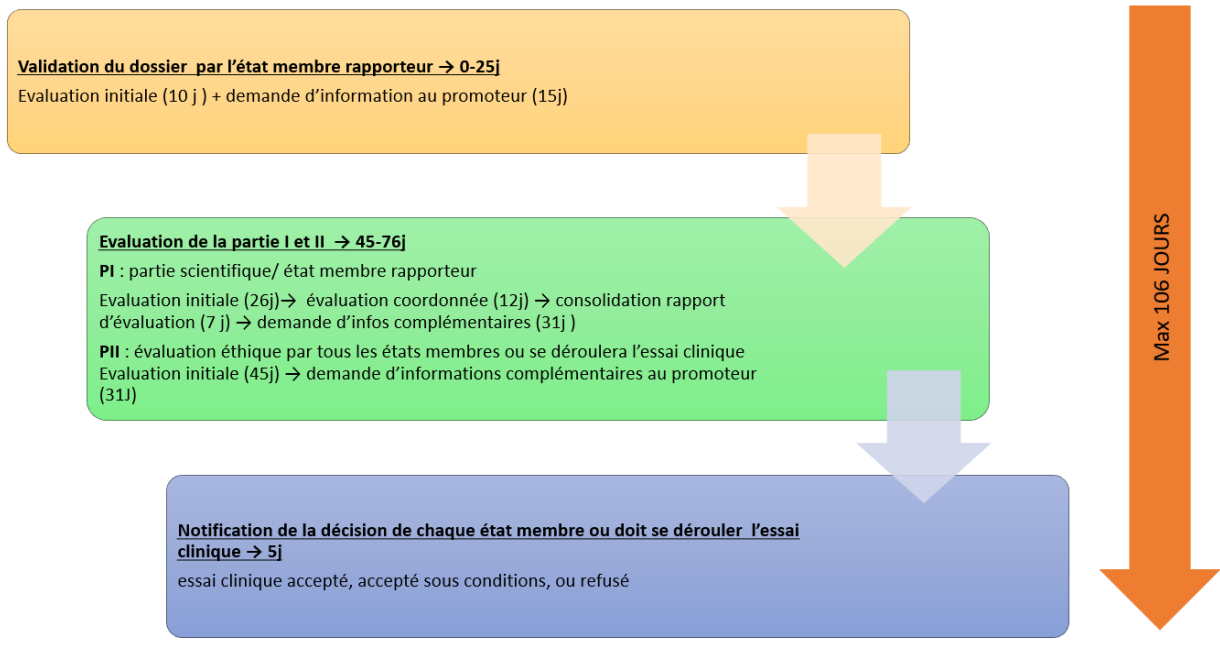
Validation du dossier par l'état membre rapporteur → 0-25j

Evaluation initiale (10 j ) + demande d'information au promoteur (15j)

Evaluation de la partie I et II → 45-76j

PI : partie scientifique/ état membre rapporteur

Evaluation initiale (26j)→ évaluation coordonnée (12j) → consolidation rapport d'évaluation (7 j) → demande d'infos complémentaires (31j )

PII : évaluation éthique par tous les états membres ou se déroulera l'essai clinique
Evaluation initiale (45j) → demande d'informations complémentaires au promoteur (31J)

Notification de la décision de chaque état membre ou doit se dérouler l'essai clinique → 5j

essai clinique accepté, accepté sous conditions, ou refusé

Max 106 JOURS